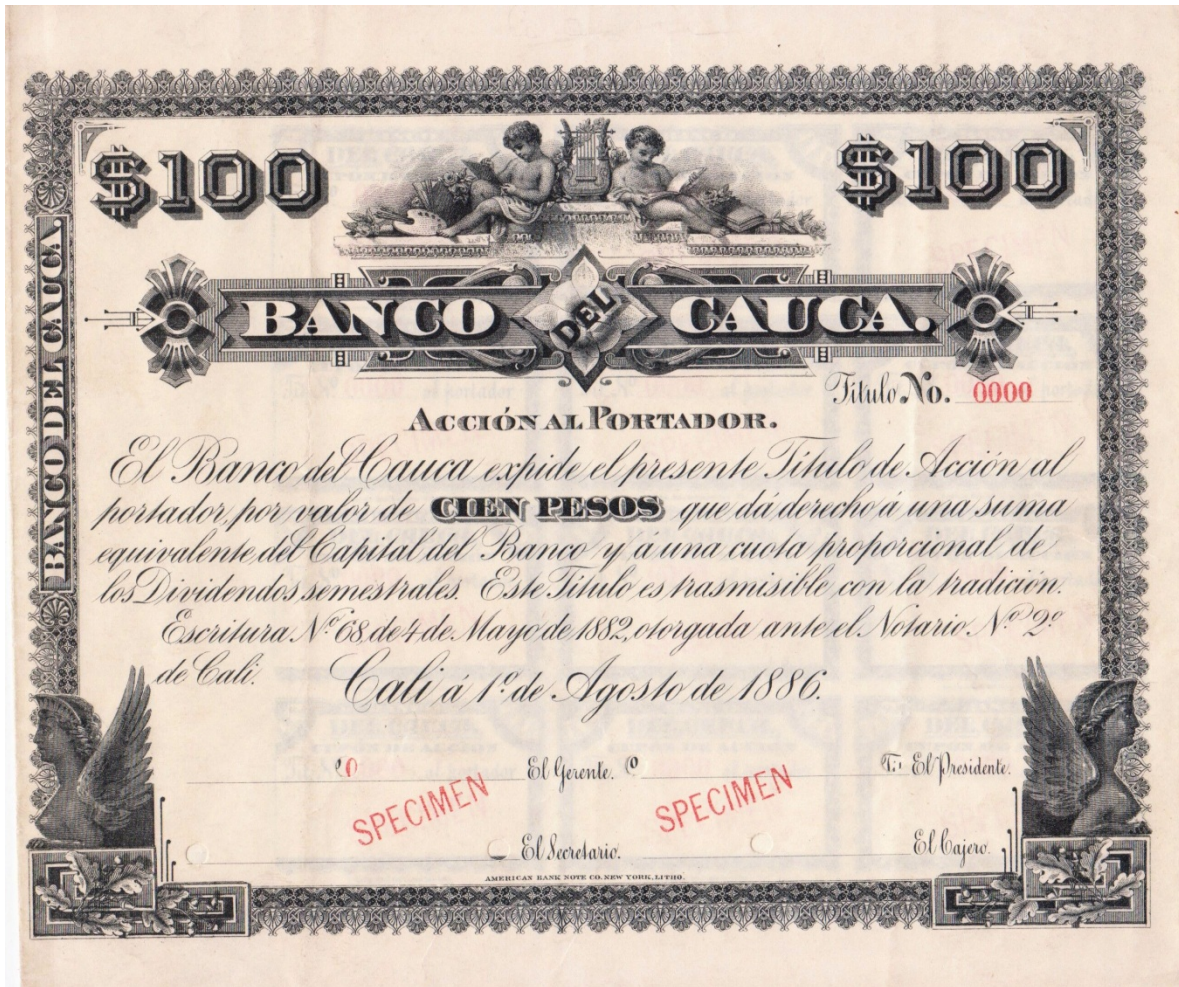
$100 $100

BANCO DEL CAUCA.

BANCO DEL CAUCA.

Título No. 0000

ACCIÓN AL PORTADOR.

El Banco del Cauca expide el presente Título de Acción al portador por valor de CIEN PESOS que dá derecho á una suma equivalente del Capital del Banco y á una cuota proporcional de los Dividendos semestrales. Este Título es trasmisible con la tradición.

Escritura N.º 68 de 4 de Mayo de 1882, otorgada ante el Notario N.º 2º de Cali.

Cali á 1º de Agosto de 1886.

El Gerente. El Presidente.

SPECIMEN SPECIMEN

El Secretario. El Cajero.

AMERICAN BANK NOTE CO. NEW YORK, LITHO.